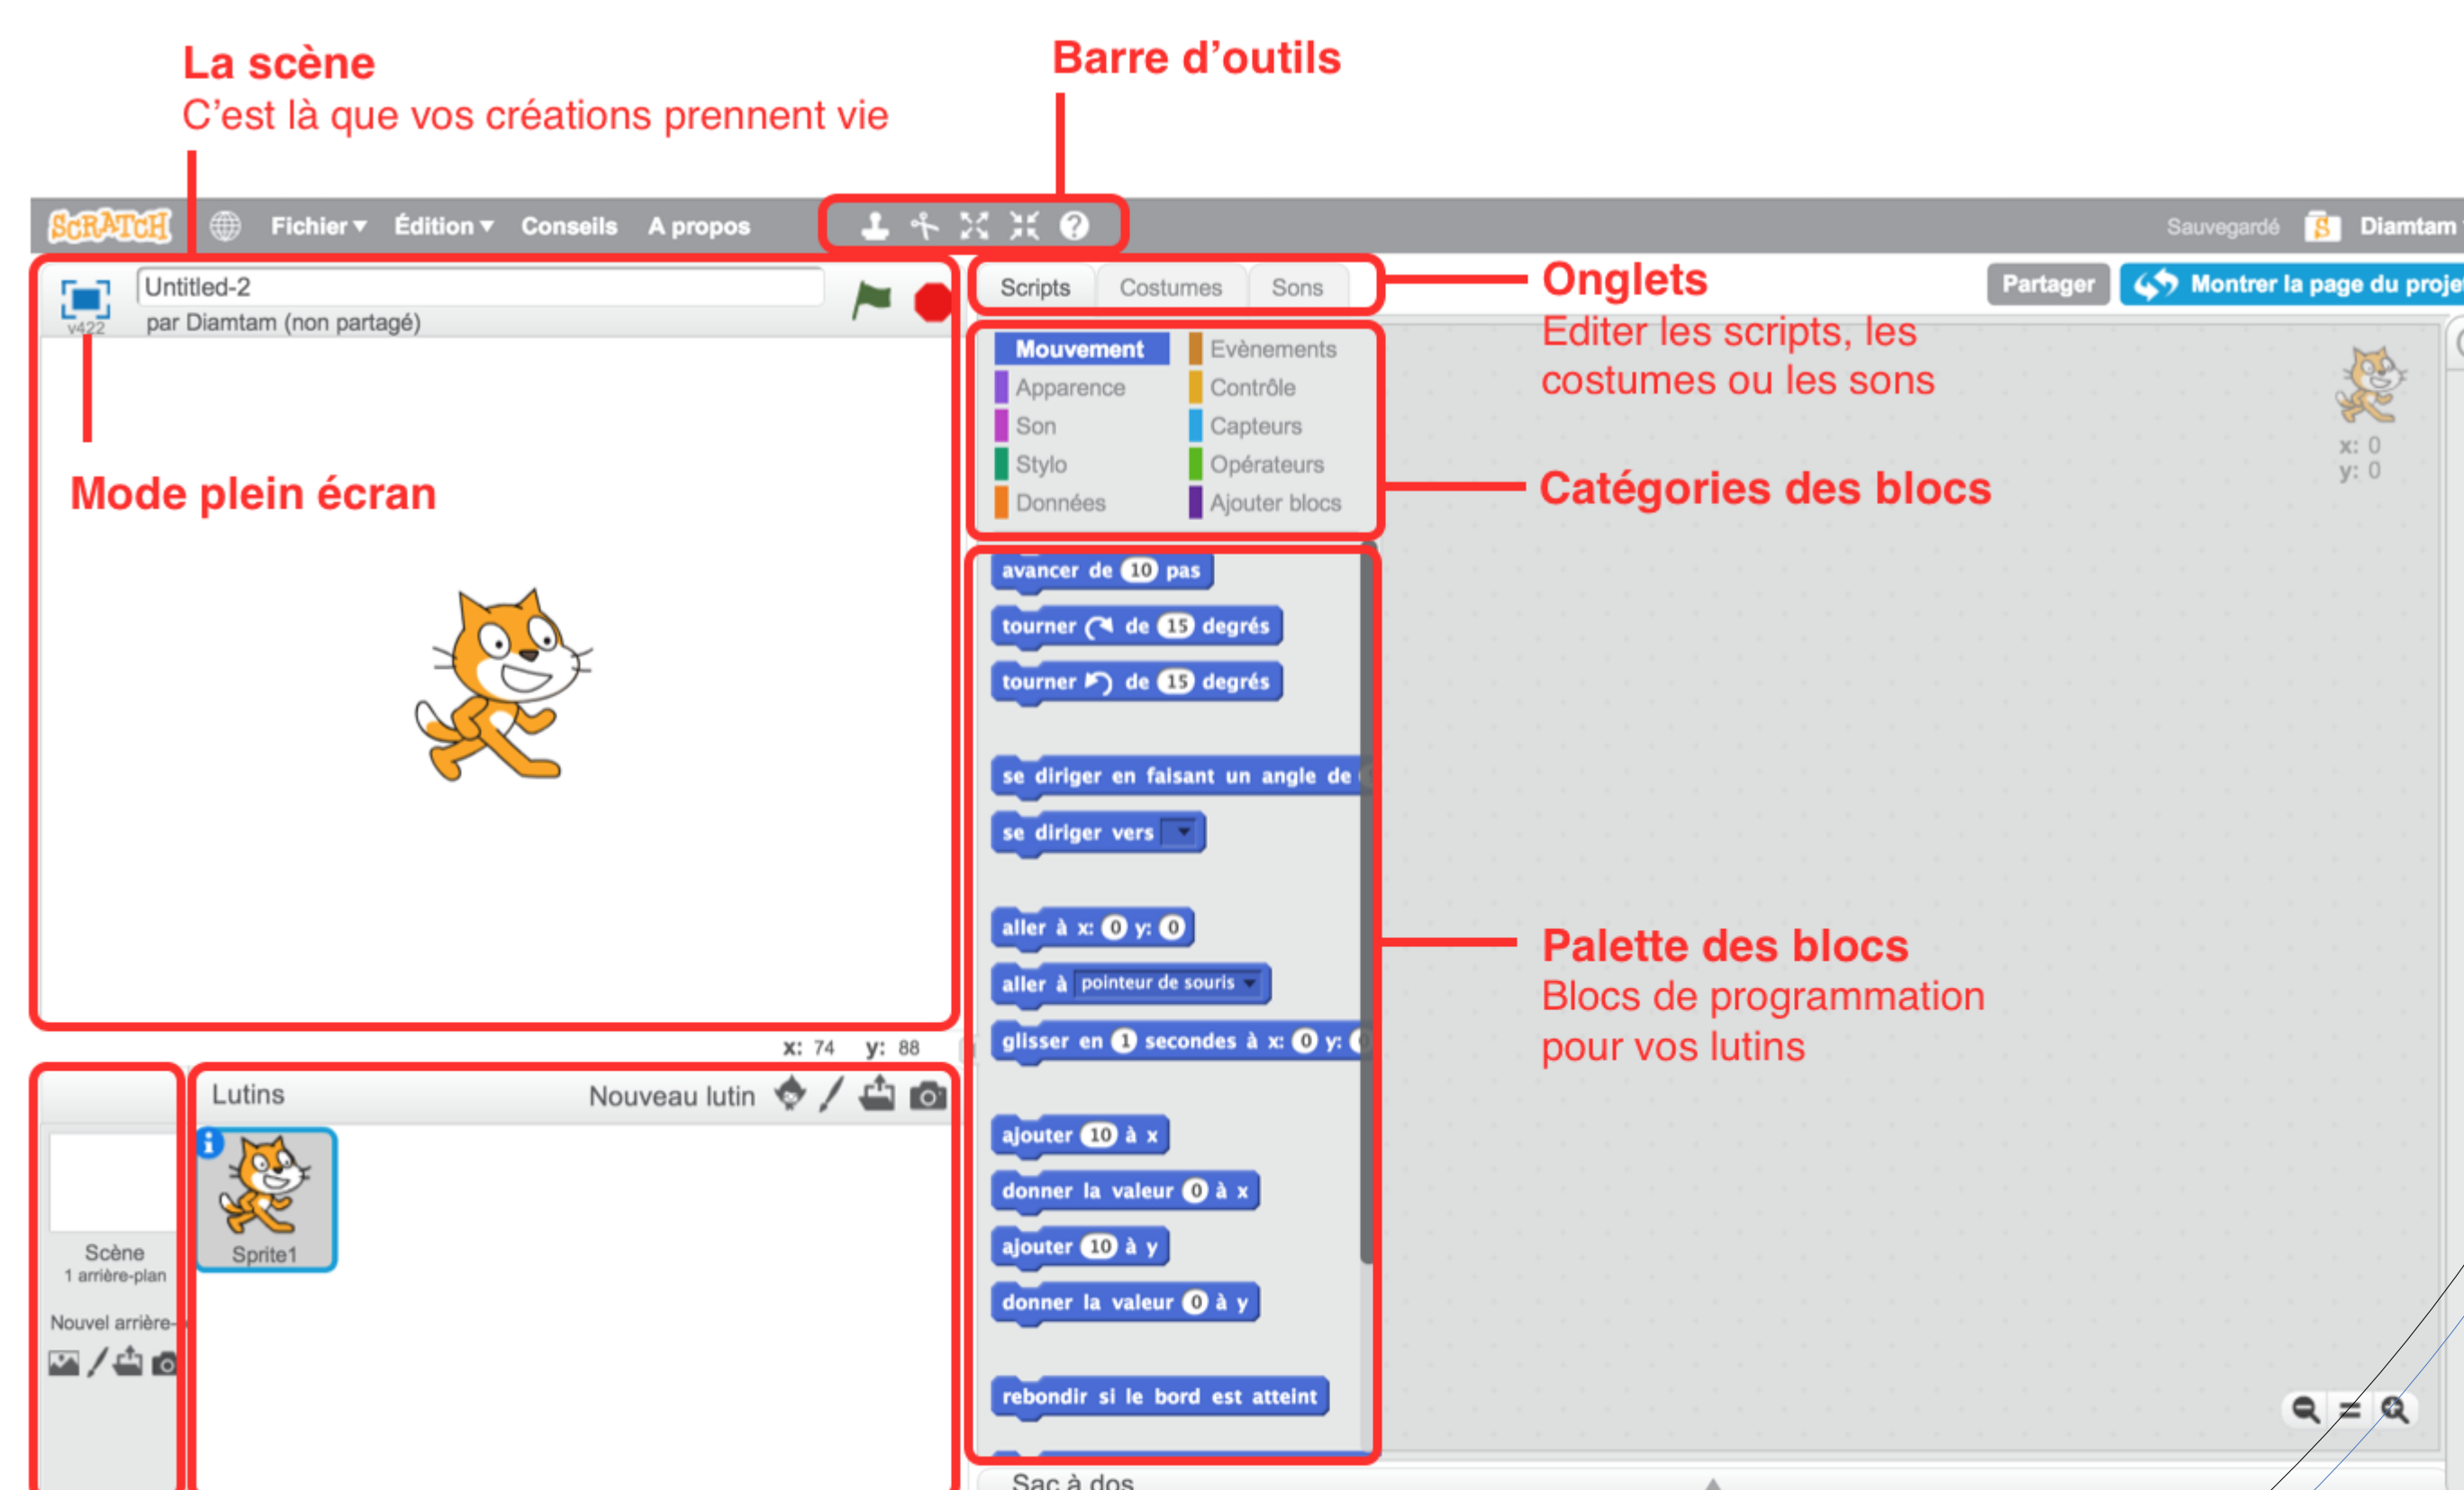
La scène
C'est là que vos créations prennent vie

Barre d'outils

SCRATCH Fichier ▾ Édition ▾ Conseils A propos

Sauvegardé Diamtam

Untitled-2
par Diamtam (non partagé)
v422

Scripts Costumes Sons

Onglets
Editer les scripts, les costumes ou les sons

Partager Montrer la page du proje

Mouvement
Apparence
Son
Stylo
Données
Evènements
Contrôle
Capteurs
Opérateurs
Ajouter blocs

Catégories des blocs

Mode plein écran

x: 0
y: 0

avancer de 10 pas
tourner ↻ de 15 degrés
tourner ↺ de 15 degrés
se diriger en faisant un angle de
se diriger vers
aller à x: 0 y: 0
aller à pointeur de souris
glisser en 1 secondes à x: 0 y:
ajouter 10 à x
donner la valeur 0 à x
ajouter 10 à y
donner la valeur 0 à y
rebondir si le bord est atteint

Palette des blocs
Blocs de programmation pour vos lutins

x: 74 y: 88

Lutins Nouveau lutin

Sprite1

Scène
1 arrière-plan
Nouvel arrière-

Sac à dos